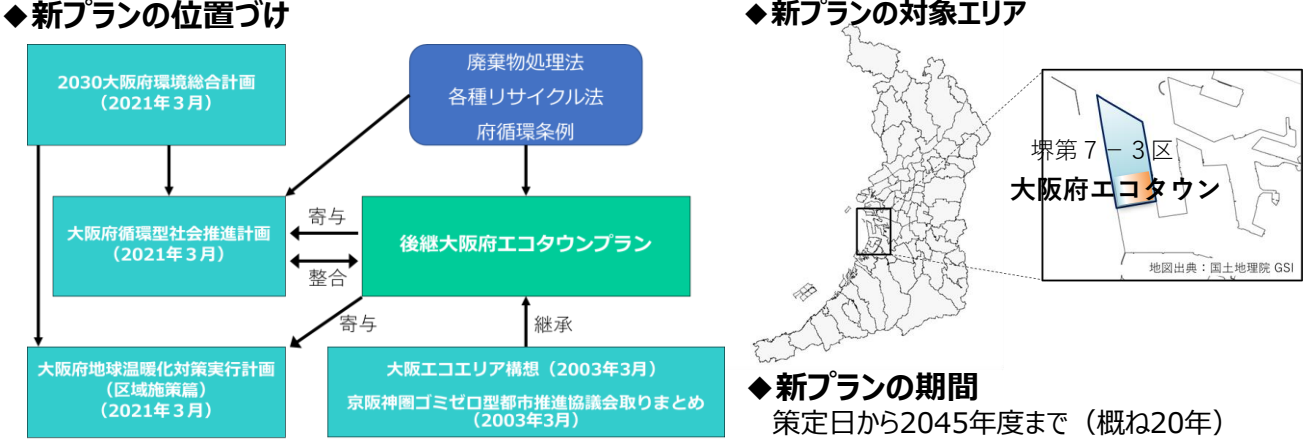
◆新プランの位置づけ

2030大阪府環境総合計画
（2021年３月）

廃棄物処理法
各種リサイクル法
府循環条例

大阪府循環型社会推進計画
（2021年３月）

寄与

整合

後継大阪府エコタウンプラン

寄与

継承

大阪府地球温暖化対策実行計画
（区域施策篇）
（2021年３月）

大阪エコエリア構想（2003年3月）
京阪神圏ゴミゼロ型都市推進協議会取りまとめ
（2003年3月）

◆新プランの対象エリア

堺第７－３区

大阪府エコタウン

地図出典：国土地理院 GSI

◆新プランの期間
策定日から2045年度まで（概ね20年）